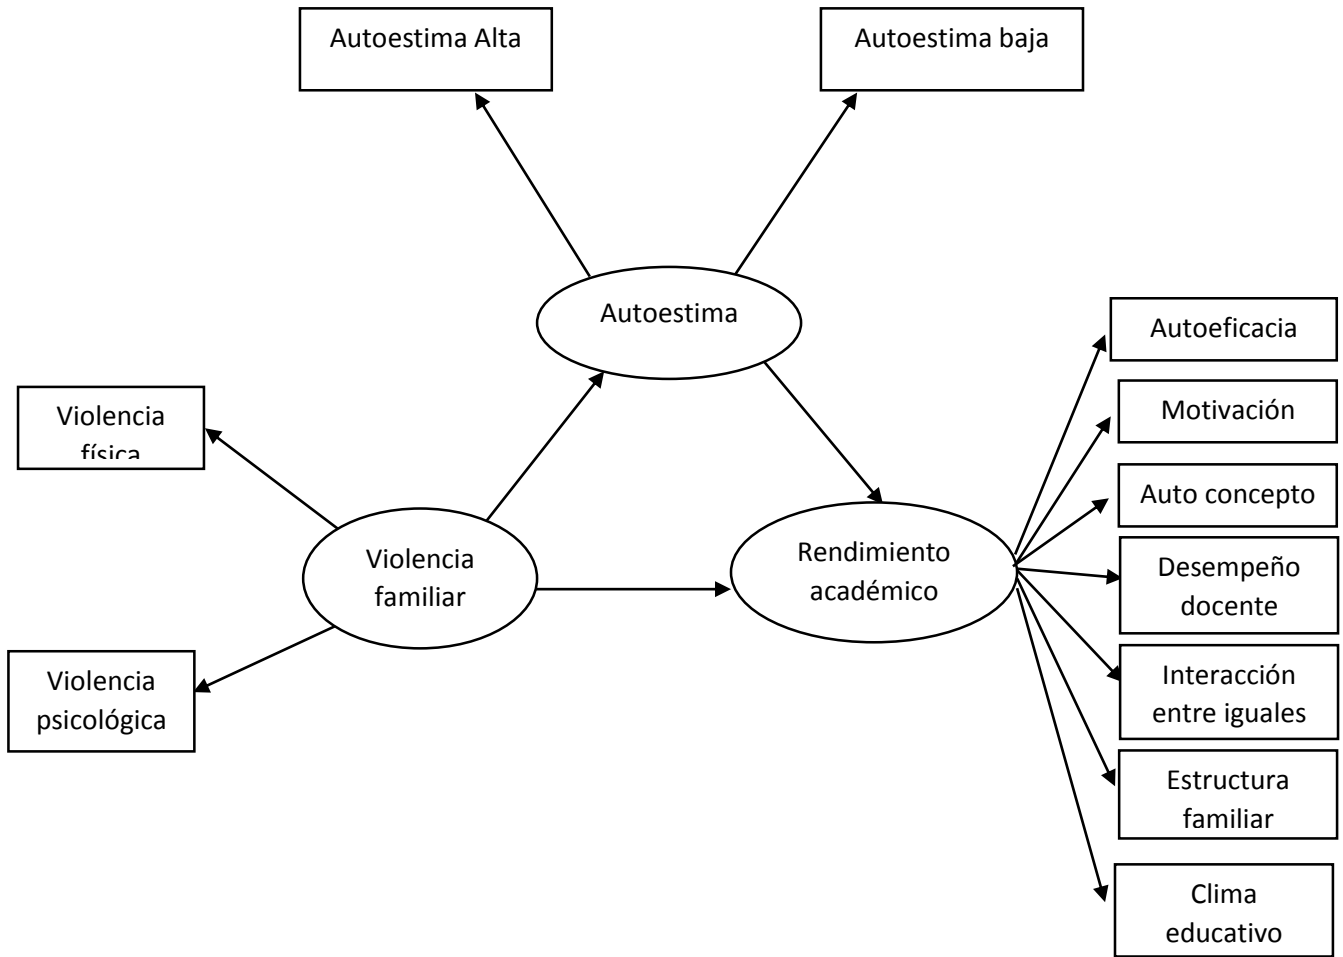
Autoestima Alta

Autoestima baja

Autoestima

Violencia física

Violencia familiar

Violencia psicológica

Rendimiento académico

Autoeficacia

Motivación

Auto concepto

Desempeño docente

Interacción entre iguales

Estructura familiar

Clima educativo